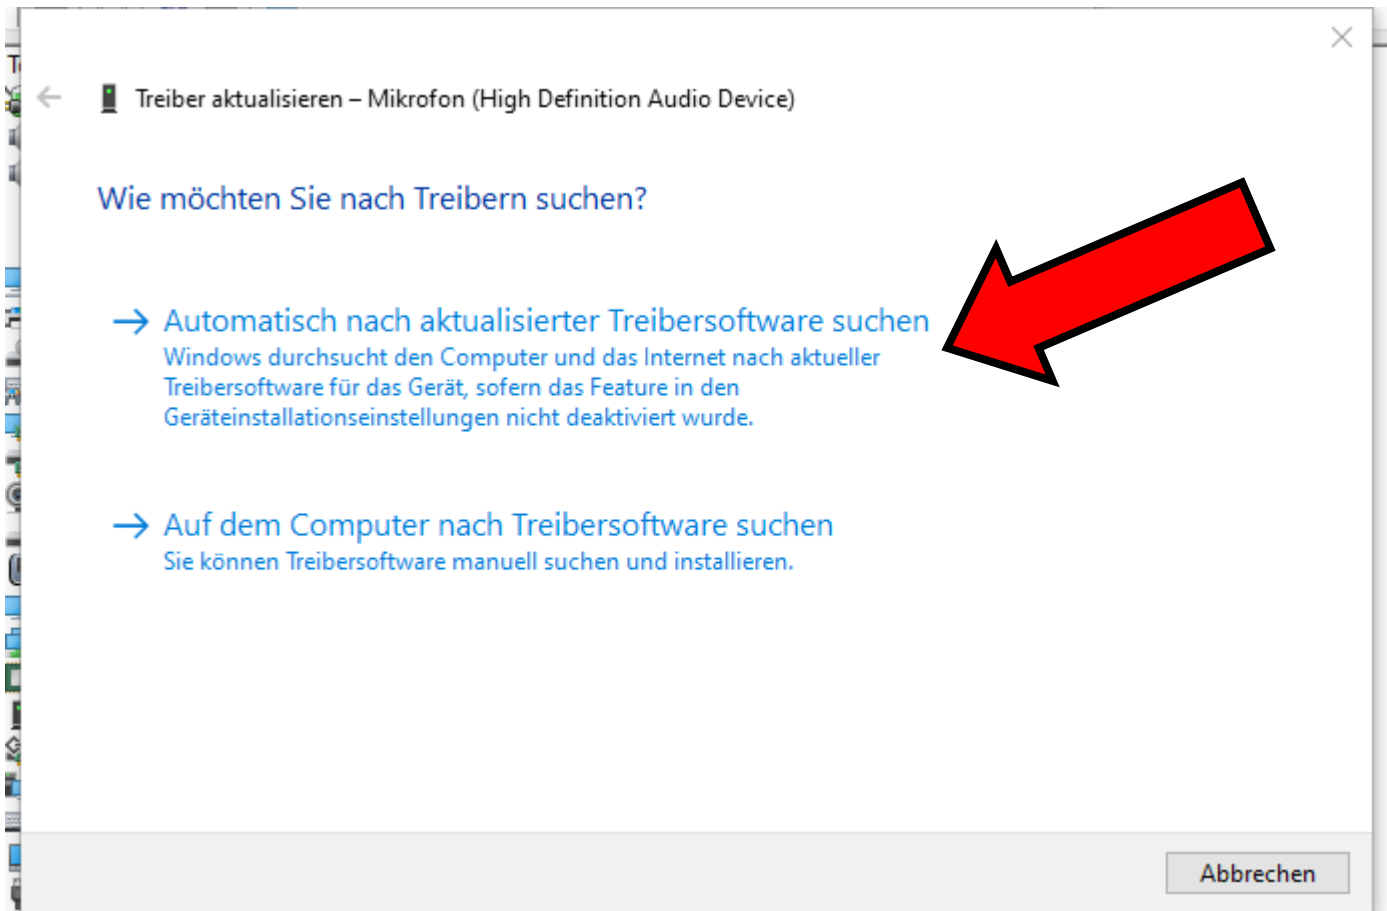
Treiber aktualisieren – Mikrofon (High Definition Audio Device)

Wie möchten Sie nach Treibern suchen?

→ Automatisch nach aktualisierter Treibersoftware suchen
Windows durchsucht den Computer und das Internet nach aktueller Treibersoftware für das Gerät, sofern das Feature in den Geräteinstallationseinstellungen nicht deaktiviert wurde.

→ Auf dem Computer nach Treibersoftware suchen
Sie können Treibersoftware manuell suchen und installieren.

Abbrechen